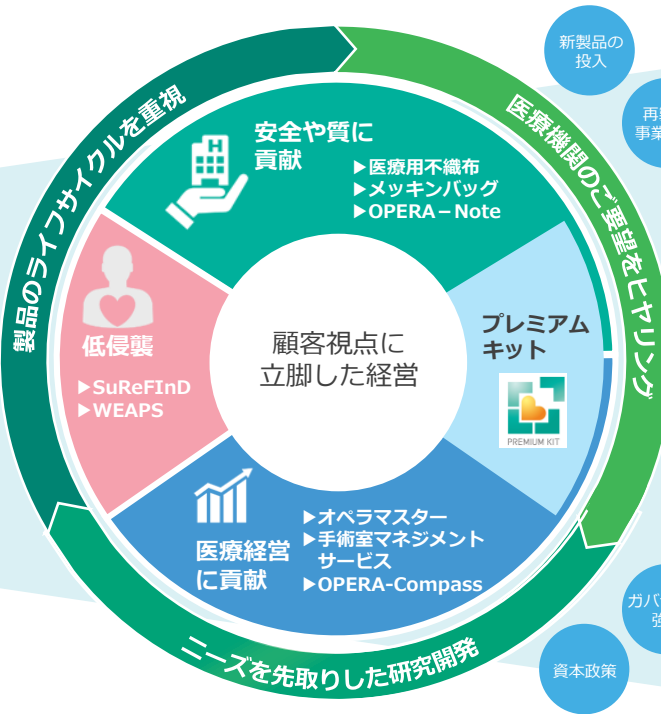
製品のライフサイクルを重視

医療機関のご要望をヒヤリング

ニーズを先取りした研究開発

新製品の投入

再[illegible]事業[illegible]

ガバ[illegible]強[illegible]

資本政策

安全や質に貢献

▶医療用不織布
▶メッキンバッグ
▶OPERA－Note

プレミアムキット

PREMIUM KIT

医療経営に貢献

▶オペラマスター
▶手術室マネジメントサービス
▶OPERA-Compass

低侵襲

▶SuReFInD
▶WEAPS

顧客視点に立脚した経営